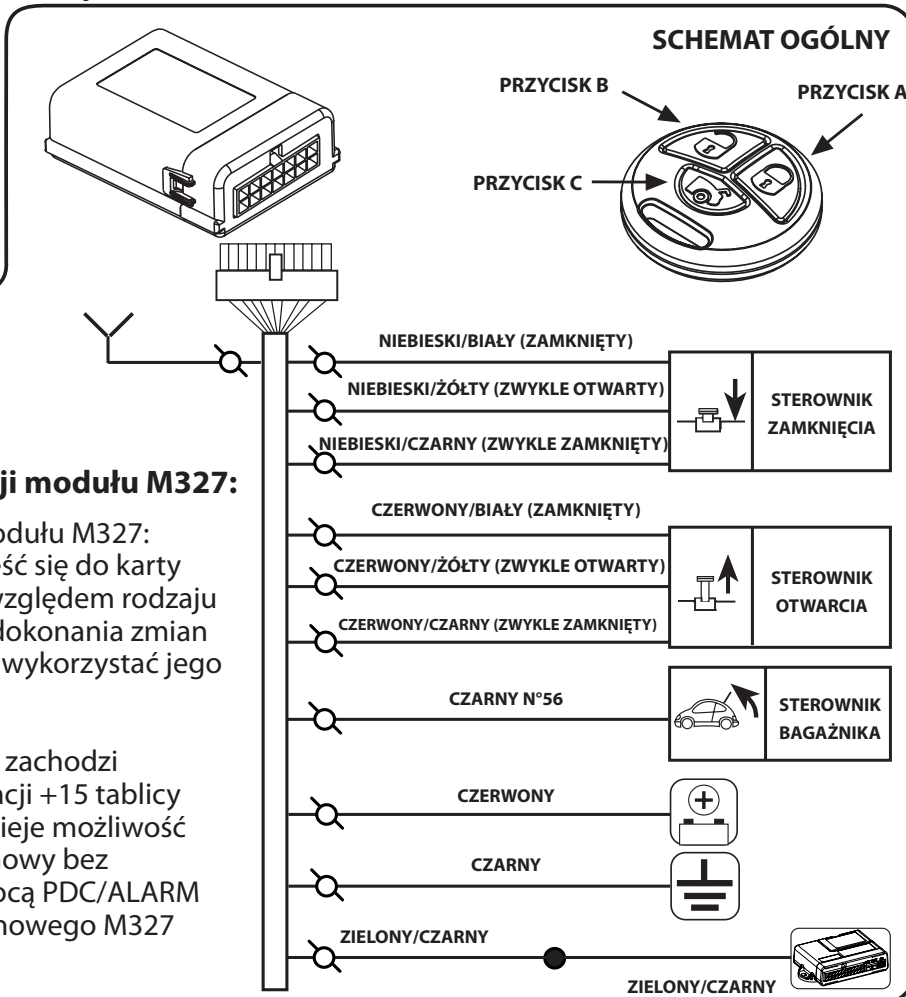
SCHEMAT OGÓLNY

PRZYCISK B

PRZYCISK A

PRZYCISK C

NIEBIESKI/BIAŁY (ZAMKNIĘTY)

NIEBIESKI/ŻÓŁTY (ZWYKLE OTWARTY)

NIEBIESKI/CZARNY (ZWYKLE ZAMKNIĘTY)

STEROWNIK ZAMKNIĘCIA

ji modułu M327:

odułu M327:
ść się do karty
zględem rodzaju
dokonania zmian
wykorzystać jego

CZERWONY/BIAŁY (ZAMKNIĘTY)

CZERWONY/ŻÓŁTY (ZWYKLE OTWARTY)

CZERWONY/CZARNY (ZWYKLE ZAMKNIĘTY)

STEROWNIK OTWARCIA

CZARNY N°56

STEROWNIK BAGAŻNIKA

zachodzi
cji +15 tablicy
ieje możliwość
owy bez
ocą PDC/ALARM
nowego M327

CZERWONY

CZARNY

ZIELONY/CZARNY

ZIELONY/CZARNY